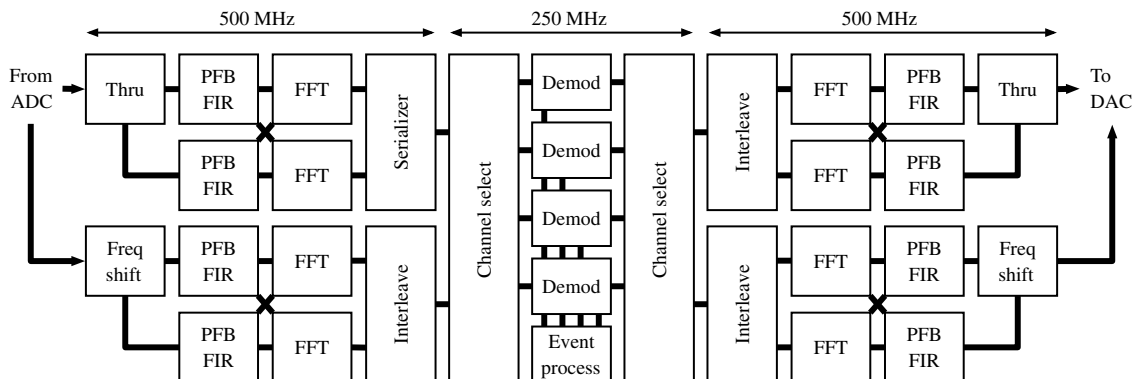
500 MHz

250 MHz

500 MHz

From ADC

Thru

PFB FIR

FFT

Serializer

PFB FIR

FFT

Freq shift

PFB FIR

FFT

Interleave

PFB FIR

FFT

Channel select

Demod

Demod

Demod

Demod

Event process

Channel select

Interleave

FFT

PFB FIR

Thru

To DAC

FFT

PFB FIR

Interleave

FFT

PFB FIR

Freq shift

FFT

PFB FIR